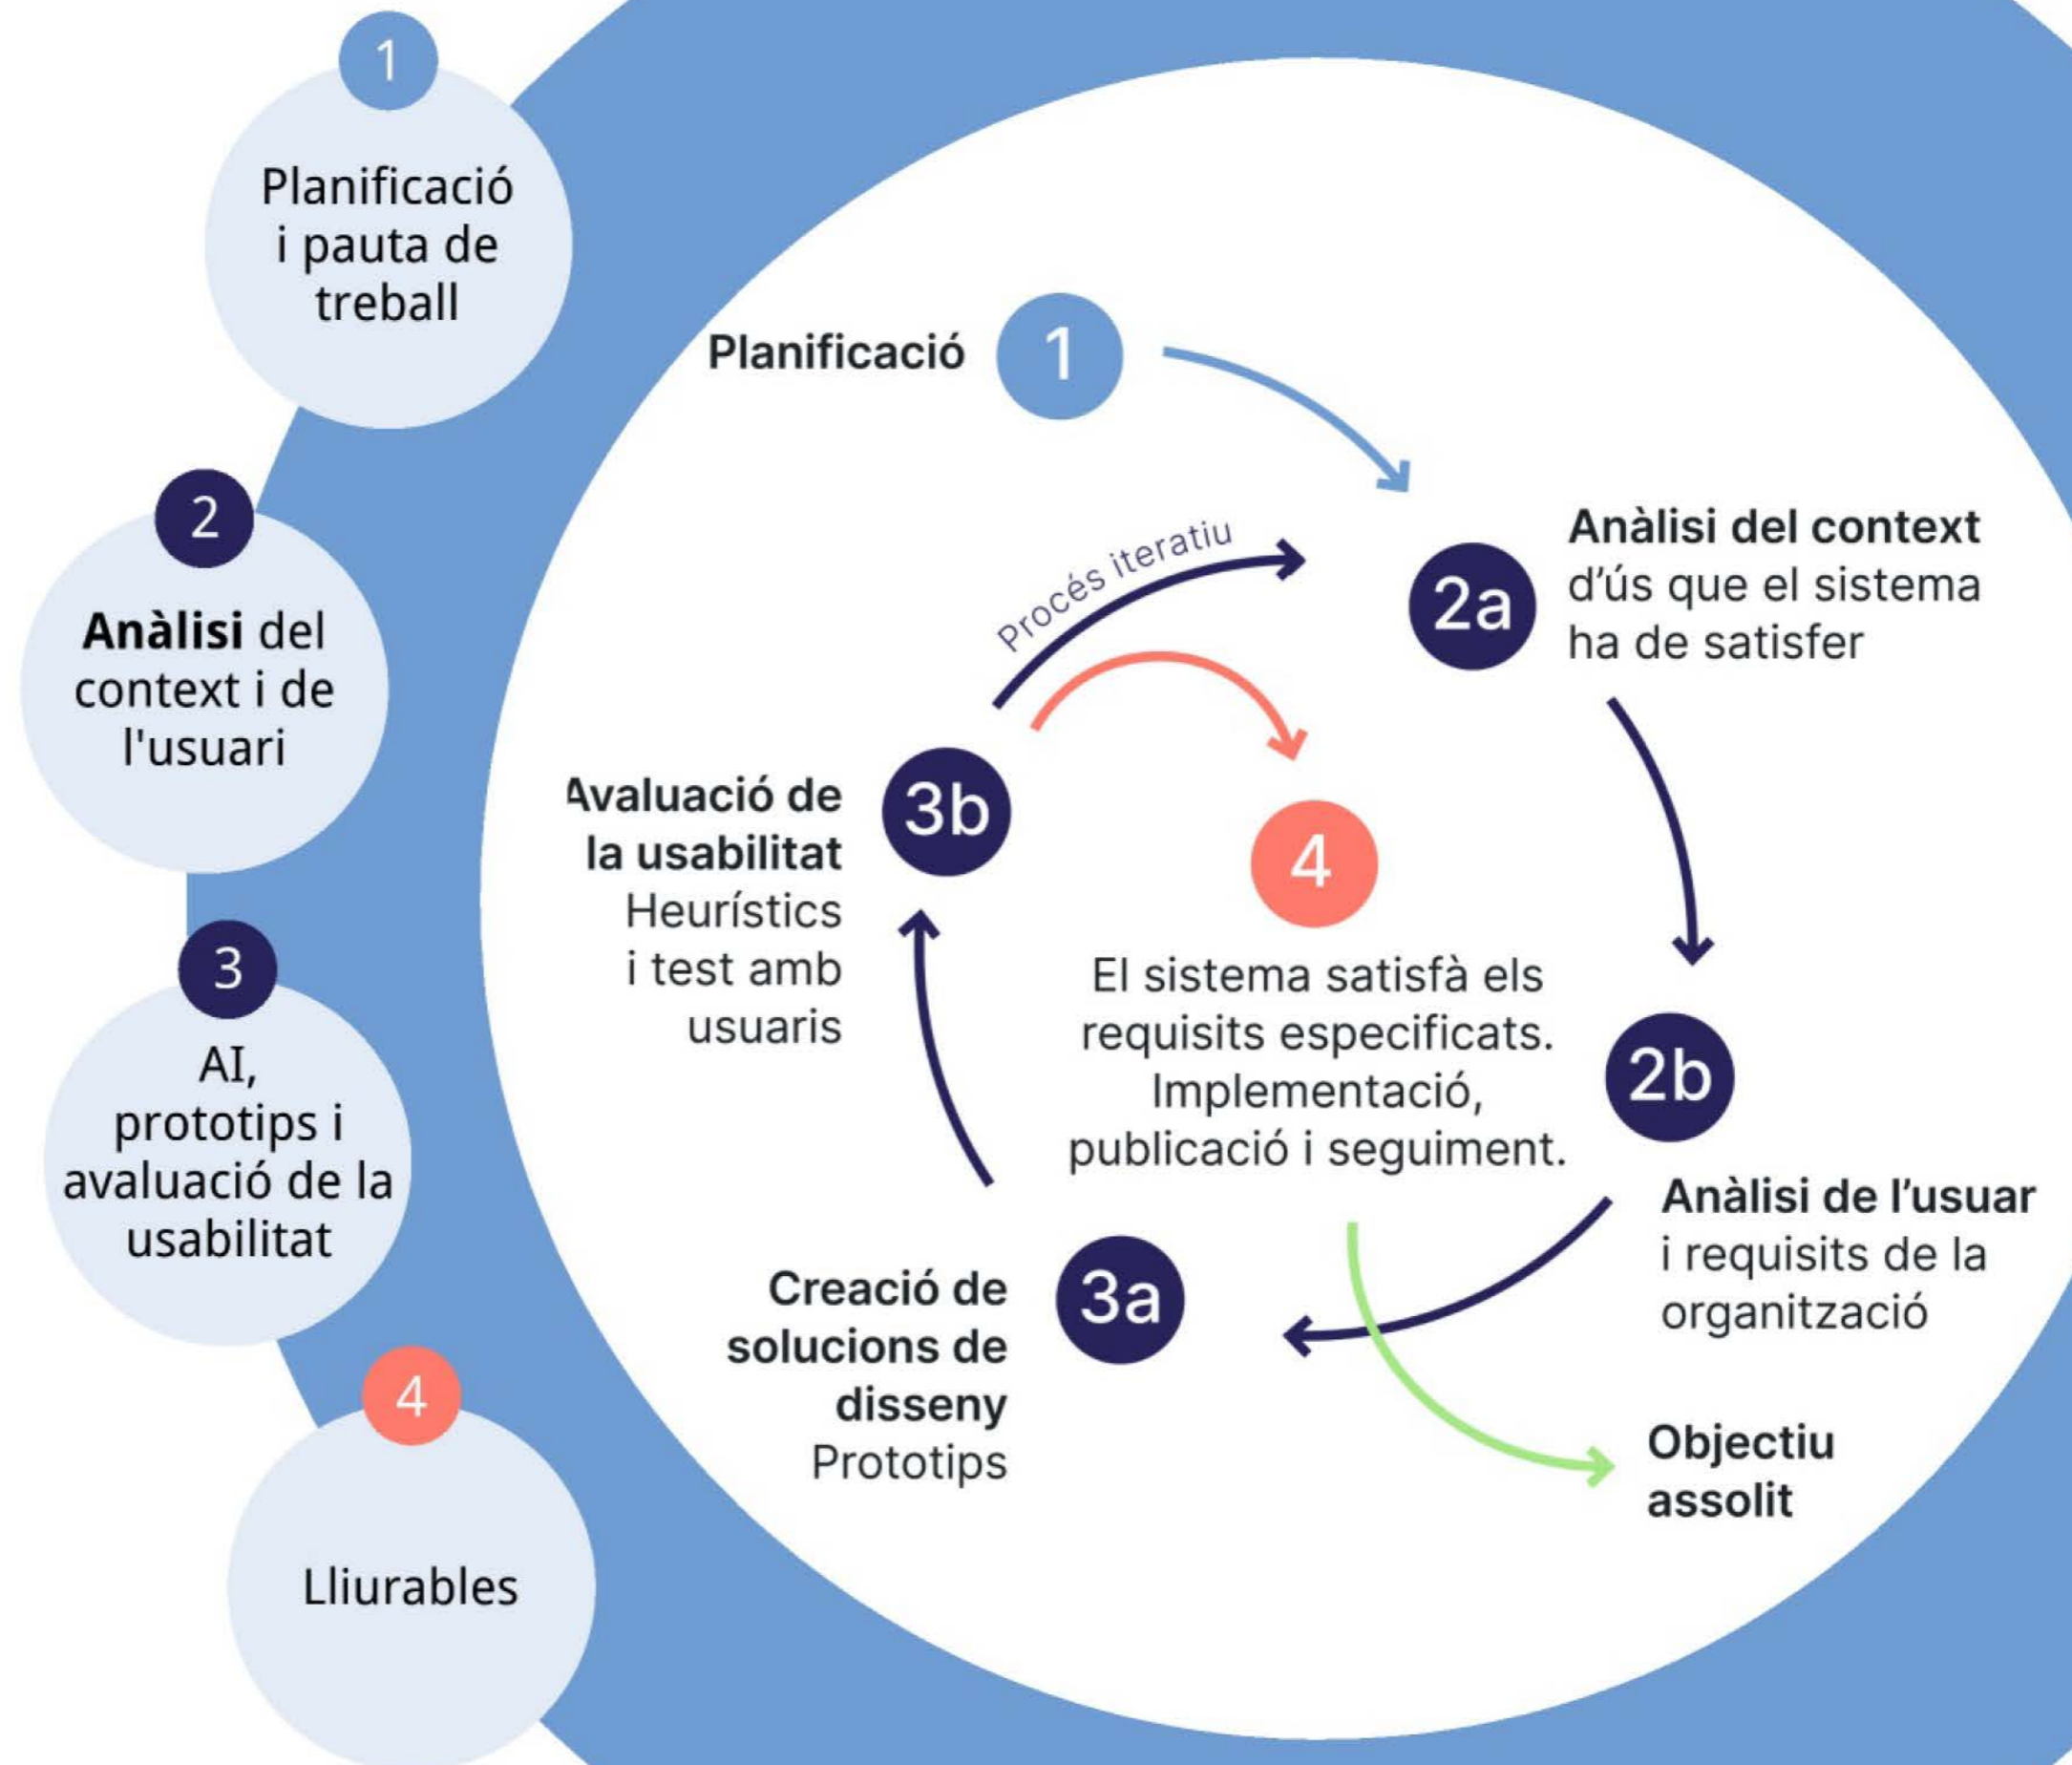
1

Planificació i pauta de treball

2

**Anàlisi** del context i de l'usuari

3

AI, prototips i avaluació de la usabilitat

4

Lliurables

Planificació 1

Procés iteratiu

2a Anàlisi del context d'ús que el sistema ha de satisfer

Avaluació de la usabilitat Heurístics i test amb usuaris 3b

4

El sistema satisfà els requisits especificats. Implementació, publicació i seguiment.

2b

Anàlisi de l'usuar i requisits de la organització

Creació de solucions de disseny Prototips 3a

Objectiu assolit